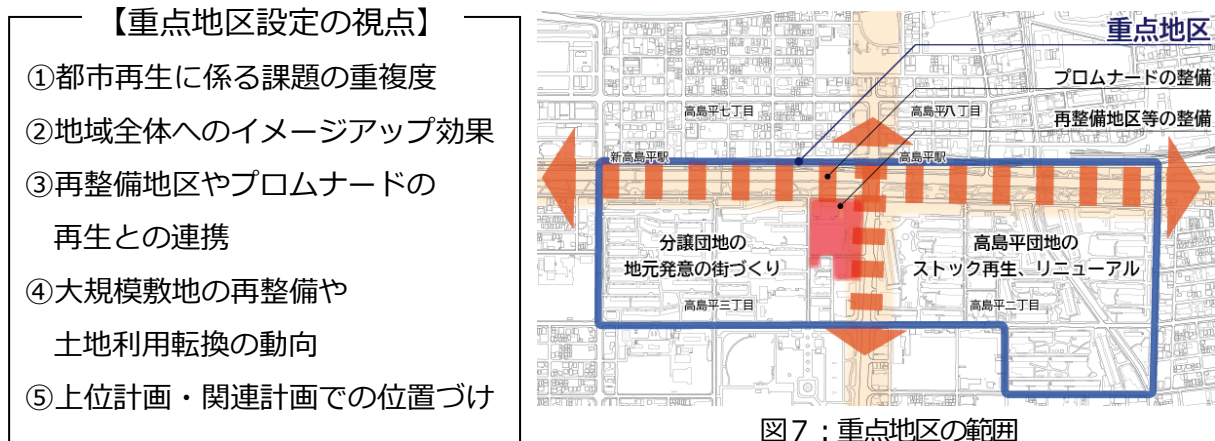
【重点地区設定の視点】

①都市再生に係る課題の重複度

②地域全体へのイメージアップ効果

③再整備地区やプロムナードの再生との連携

④大規模敷地の再整備や土地利用転換の動向

⑤上位計画・関連計画での位置づけ

重点地区

プロムナードの整備

再整備地区等の整備

高島平七丁目

高島平八丁目

新高島平駅

高島平駅

分譲団地の地元発意の街づくり

高島平団地のストック再生、リニューアル

高島平三丁目

高島平二丁目

図7：重点地区の範囲